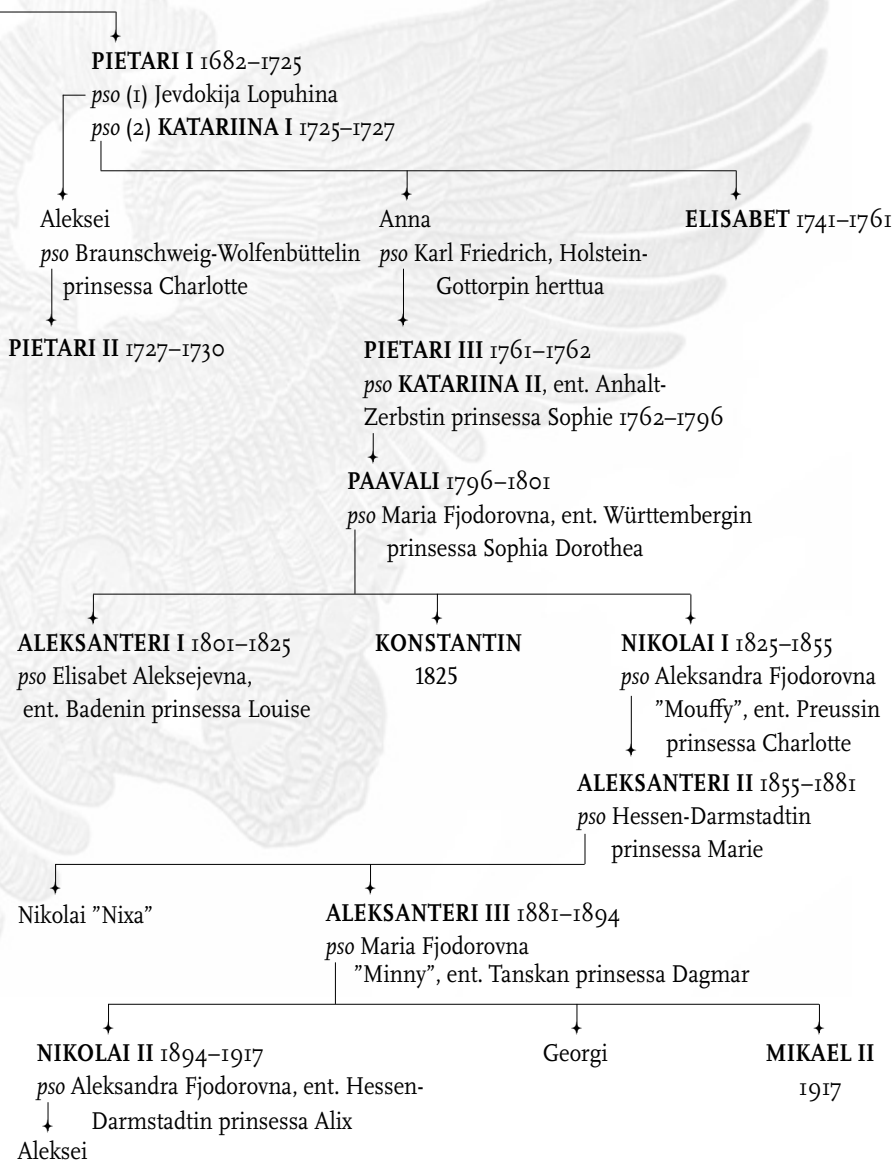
**PIETARI I** 1682–1725
*pso* (1) Jevdokija Lopuhina
*pso* (2) **KATARIINA I** 1725–1727

Aleksei
*pso* Braunschweig-Wolfenbüttelin prinsessa Charlotte

Anna
*pso* Karl Friedrich, Holstein-Gottorpin herttua

**ELISABET** 1741–1761

**PIETARI II** 1727–1730

**PIETARI III** 1761–1762
*pso* **KATARIINA II**, ent. Anhalt-Zerbstin prinsessa Sophie 1762–1796

**PAAVALI** 1796–1801
*pso* Maria Fjodorovna, ent. Württembergin prinsessa Sophia Dorothea

**ALEKSANTERI I** 1801–1825
*pso* Elisabet Aleksejevna, ent. Badenin prinsessa Louise

**KONSTANTIN**
1825

**NIKOLAI I** 1825–1855
*pso* Aleksandra Fjodorovna ”Mouffy”, ent. Preussin prinsessa Charlotte

**ALEKSANTERI II** 1855–1881
*pso* Hessen-Darmstadtin prinsessa Marie

Nikolai ”Nixa”

**ALEKSANTERI III** 1881–1894
*pso* Maria Fjodorovna ”Minny”, ent. Tanskan prinsessa Dagmar

**NIKOLAI II** 1894–1917
*pso* Aleksandra Fjodorovna, ent. Hessen-Darmstadtin prinsessa Alix

Georgi

**MIKAEL II**
1917

Aleksei